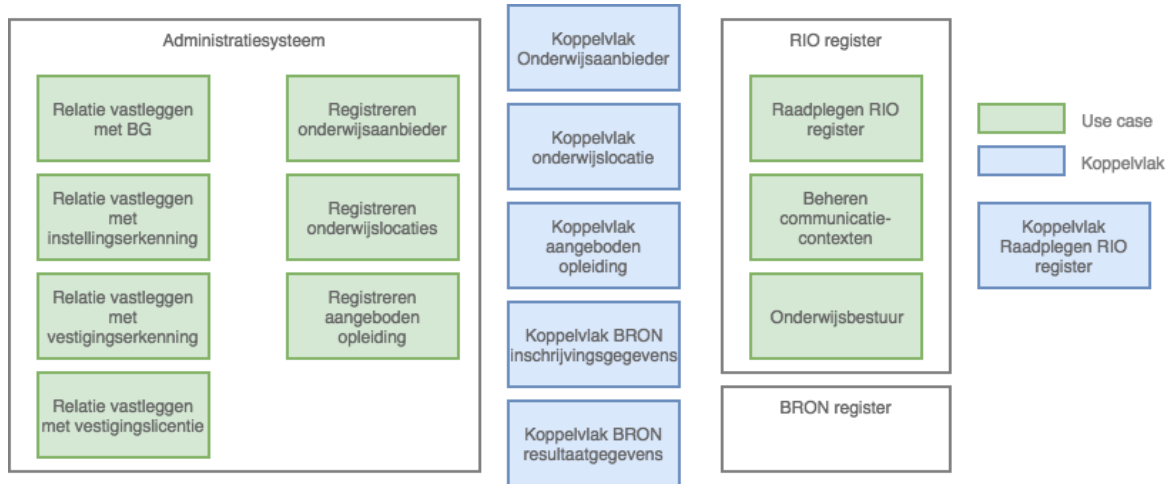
Administratiesysteem

Relatie vastleggen met BG

Registreren onderwijsaanbieder

Relatie vastleggen met instellingserkenning

Registreren onderwijslocaties

Relatie vastleggen met vestigingserkenning

Registreren aangeboden opleiding

Relatie vastleggen met vestigingslicentie

Koppelvlak Onderwijsaanbieder

Koppelvlak onderwijslocatie

Koppelvlak aangeboden opleiding

Koppelvlak BRON inschrijvingsgegevens

Koppelvlak BRON resultaatgegevens

RIO register

Raadplegen RIO register

Beheren communicatie-contexten

Onderwijsbestuur

BRON register

Use case

Koppelvlak

Koppelvlak Raadplegen RIO register